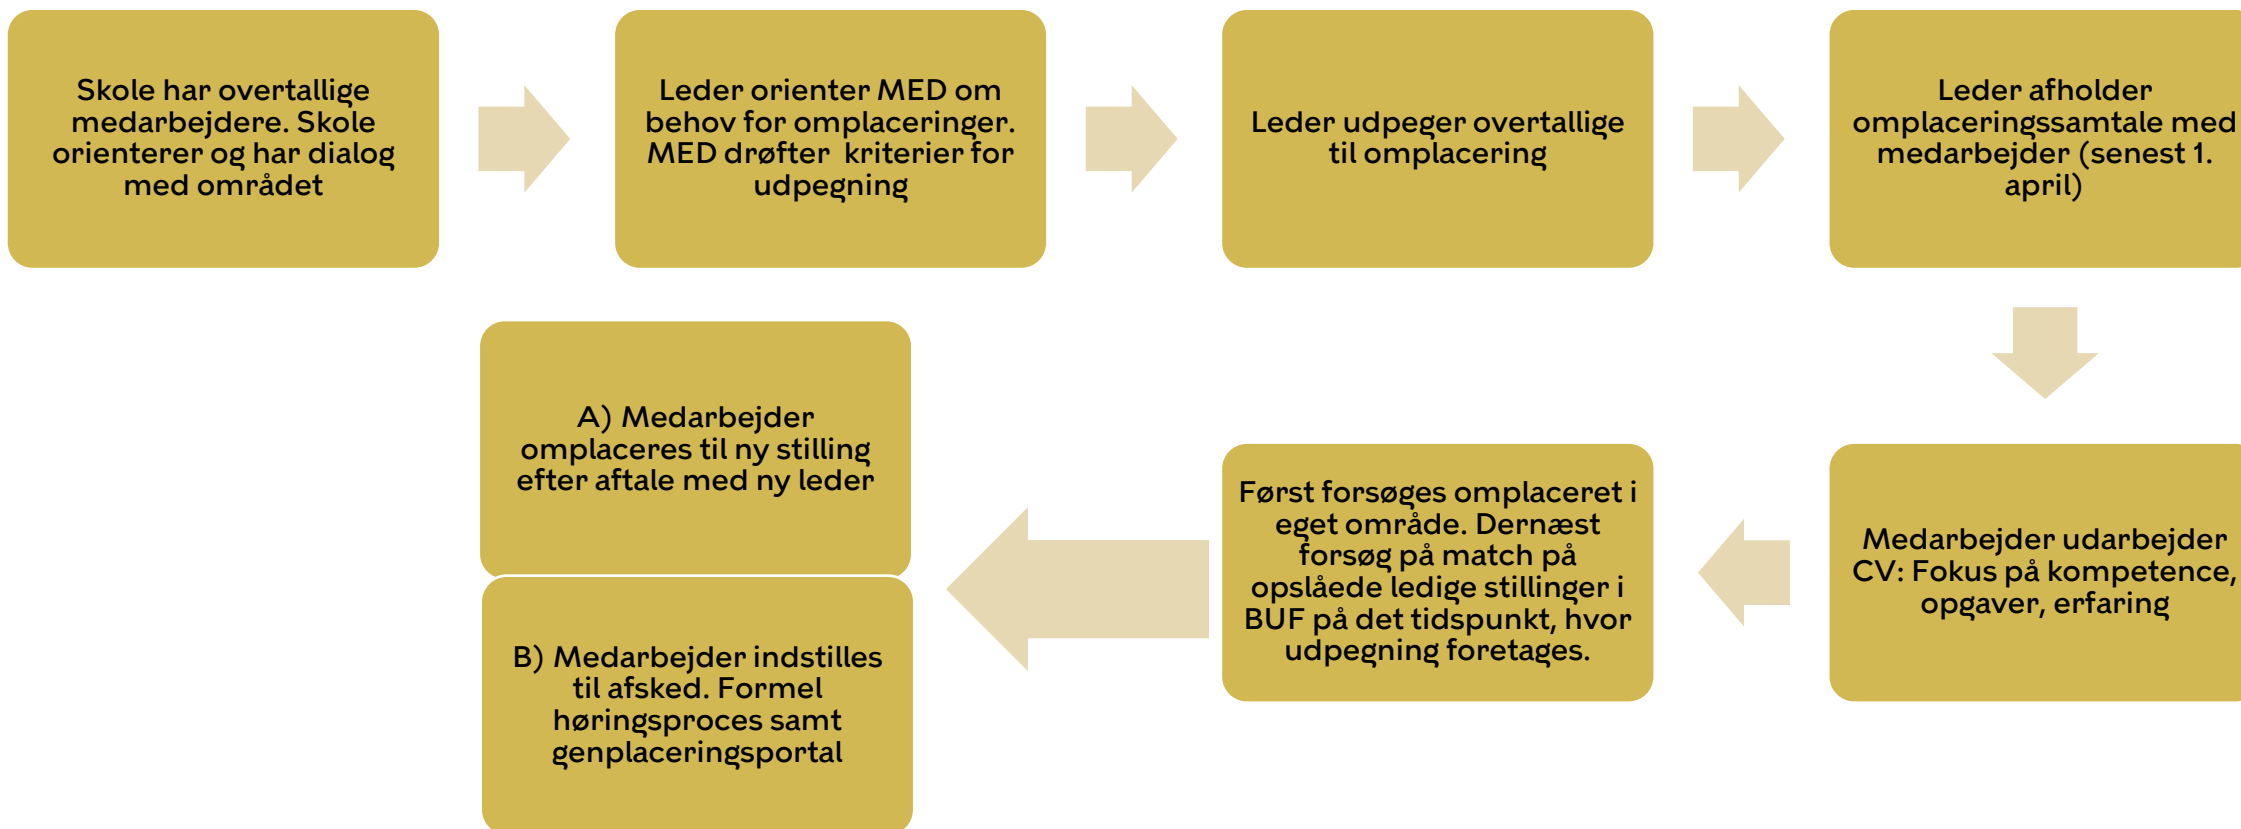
Skole har overtallige medarbejdere. Skole orienterer og har dialog med området

Leder orienter MED om behov for omplaceringer. MED drøfter kriterier for udpegning

Leder udpeger overtallige til omplacering

Leder afholder omplaceringssamtale med medarbejder (senest 1. april)

Medarbejder udarbejder CV: Fokus på kompetence, opgaver, erfaring

Først forsøges omplaceret i eget område. Dernæst forsøg på match på opslåede ledige stillinger i BUF på det tidspunkt, hvor udpegning foretages.

A) Medarbejder omplaceres til ny stilling efter aftale med ny leder

B) Medarbejder indstilles til afsked. Formel høringsproces samt genplaceringsportal